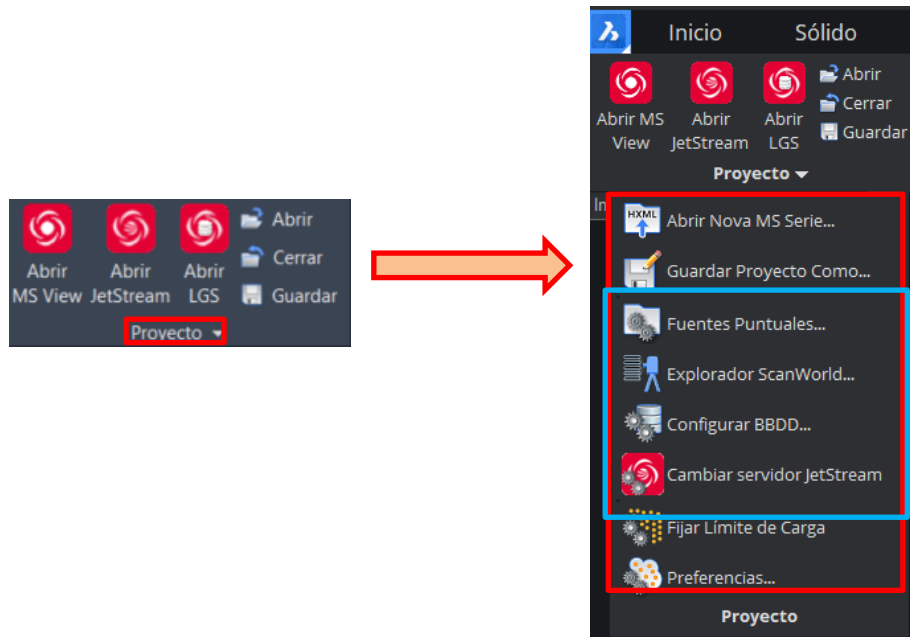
Abrir MS View
Abrir JetStream
Abrir LGS
Abrir
Cerrar
Guardar
Proyecto

Inicio
Sólido
Abrir MS View
Abrir JetStream
Abrir LGS
Abrir
Cerrar
Guardar
Proyecto
In
HXML
Abrir Nova MS Serie...
Guardar Proyecto Como...
Fuentes Puntuales...
Explorador ScanWorld...
Configurar BBDD...
Cambiar servidor JetStream
Fijar Límite de Carga
Preferencias...
Proyecto